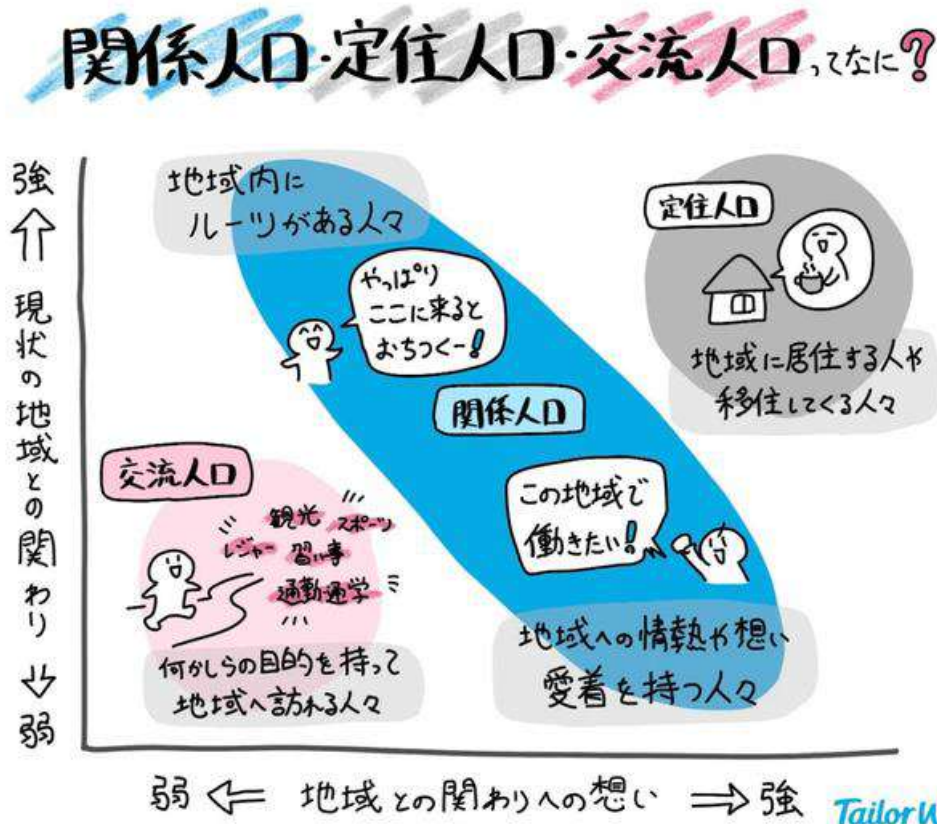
関係人口・定住人口・交流人口ってなに?

強
⇧
現状の地域との関わり
⇩
弱

地域内にルーツがある人々

やっぱりここに来るとおちつくー!

関係人口

この地域で働きたい!

地域への情熱や想い愛着を持つ人々

定住人口

地域に居住する人や移住してくる人々

交流人口

観光 スポーツ レジャー 習い事 通勤通学

何かしらの目的を持って地域へ訪れる人々

弱 ⇦ 地域との関わりへの想い ⇨ 強

TailorW